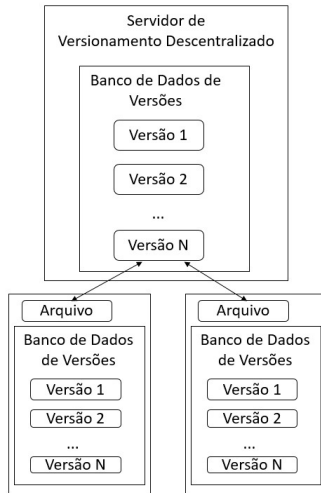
Servidor de Versionamento Descentralizado

Banco de Dados de Versões

Versão 1

Versão 2

...

Versão N

Arquivo

Banco de Dados de Versões

Versão 1

Versão 2

...

Versão N

Arquivo

Banco de Dados de Versões

Versão 1

Versão 2

...

Versão N